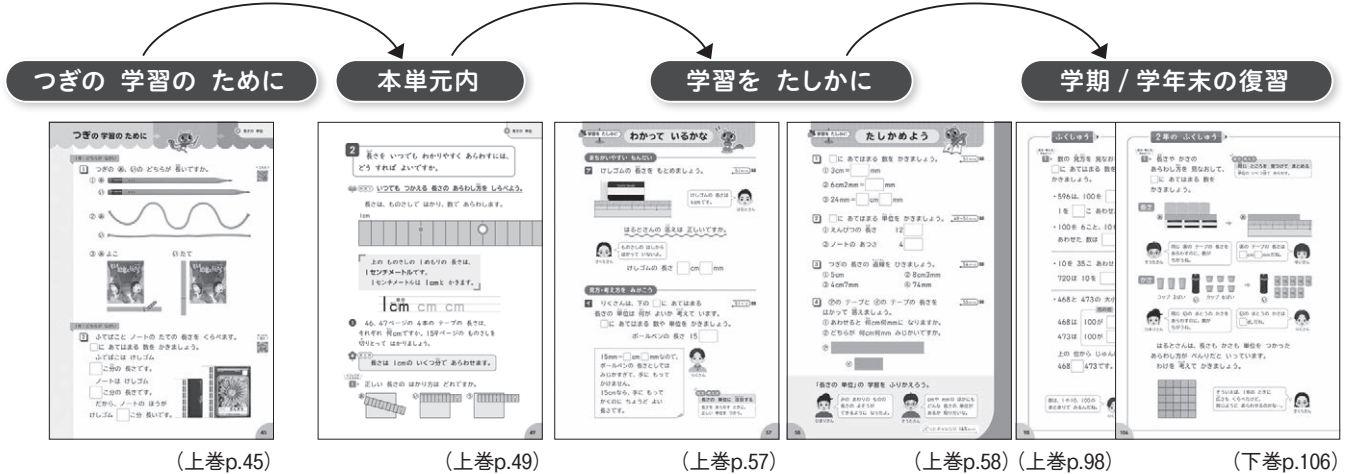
つぎの 学習の ために

本単元内

学習を たしかに

学期 / 学年末の復習

つぎの 学習の ために

1 つぎの あ、いの どちらが 長いですか。

あ よこ　い たて

1 ふでばこと ノートの たての 長さを くらべます。
□に あてはまる 数を かきましょう。
ふでばこは けしゴム □こ分の 長さです。
ノートは けしゴム □こ分の 長さです。
だから、ノートの ほうが けしゴム □こ分 長いです。

2 長さを いつでも わかりやすく あらわすには、どう すれば よいですか。

いつでも つかえる 長さの あらわし方を しらべよう。

長さは、ものさしで はかり、数で あらわします。

上の ものさしの 1めもりの 長さは、1センチメートルです。
1センチメートルは 1cmと かきます。

cm cm cm

46、47ページの 4本の テープの 長さは、それぞれ 何cmですか。15ページの ものさしを 切りとって はかりましょう。

長さは 1cmの いくつ分で あらわせます。

正しい 長さの はかり方は どれですか。

わかって いるかな

まちがいやすい もんだい

けしゴムの 長さを もとめましょう。

けしゴムの 長さ □cm□mm

はるとさんの 見え方は 正しいですか。

見方・考え方を みがこう

りくさんは、下の □に あてはまる 長さの 単位は 何が よいか 考えて います。

ボールペンの 長さ 15□

たしかめよう

1 □に あてはまる 数を かきましょう。
① 3cm=□mm
② 6cm2mm=□mm
③ 24mm=□cm□mm

2 □に あてはまる 単位を かきましょう。
① えんぴつの 長さ 12□
② ノートの あつさ 4□

3 つぎの 長さの 直線を ひきましょう。
① 5cm　② 8cm3mm
③ 4cm7mm　④ 74mm

4 あの テープと いの テープの 長さを はかって 答えましょう。

「長さの 単位」の 学習を ふりかえろう。

ふくしゅう

数の 見方を 見なおして

2年の ふくしゅう

長さや かさの あらわし方を 見なおして、□に あてはまる 数を かきましょう。

長さ

かさ

はるとさんは、長さも かさも 単位を つかった あらわし方が べんりだと いっています。
わけを 考えて かきましょう。

(上巻p.45)　(上巻p.49)　(上巻p.57)　(上巻p.58)　(上巻p.98)　(下巻p.106)